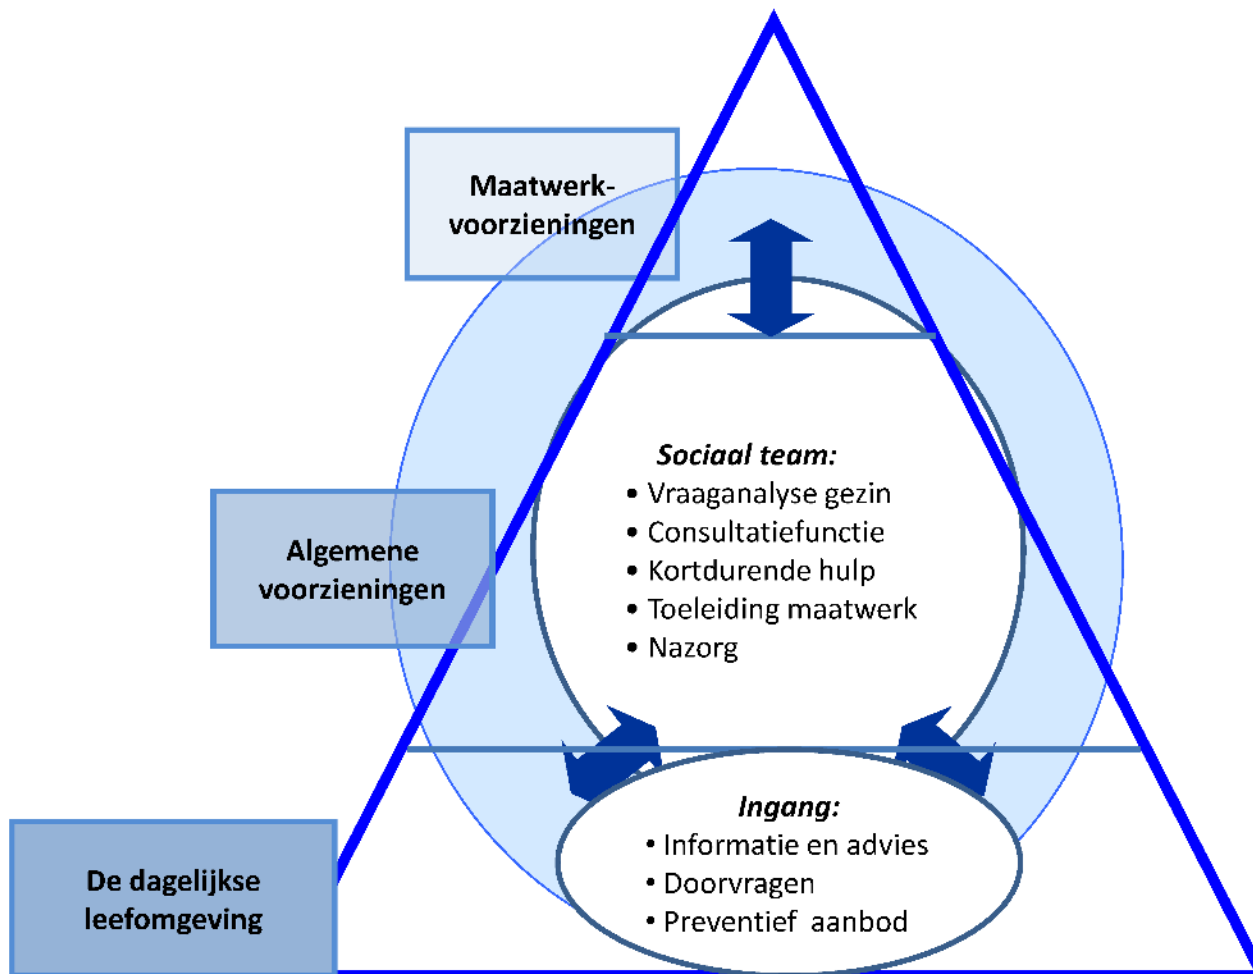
Maatwerkvoorzieningen

Sociaal team:
• Vraaganalyse gezin
• Consultatiefunctie
• Kortdurende hulp
• Toeleiding maatwerk
• Nazorg

Algemene voorzieningen

Ingang:
• Informatie en advies
• Doorvragen
• Preventief aanbod

De dagelijkse leefomgeving